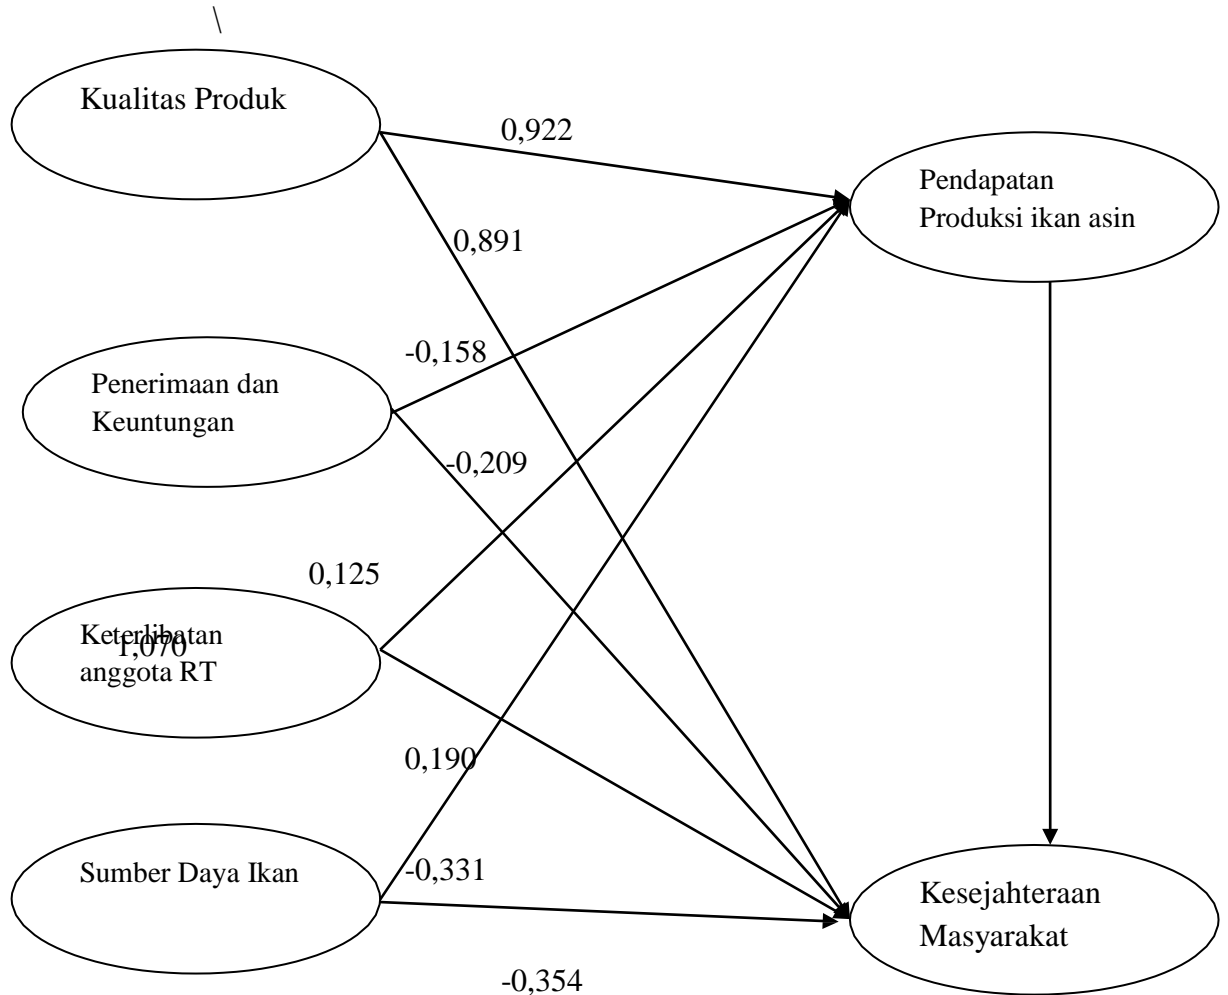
\

Kualitas Produk

0,922

Pendapatan Produksi ikan asin

0,891

-0,158

Penerimaan dan Keuntungan

-0,209

0,125

Keterlibatan anggota RT

1,070

0,190

Sumber Daya Ikan

-0,331

Kesejahteraan Masyarakat

-0,354